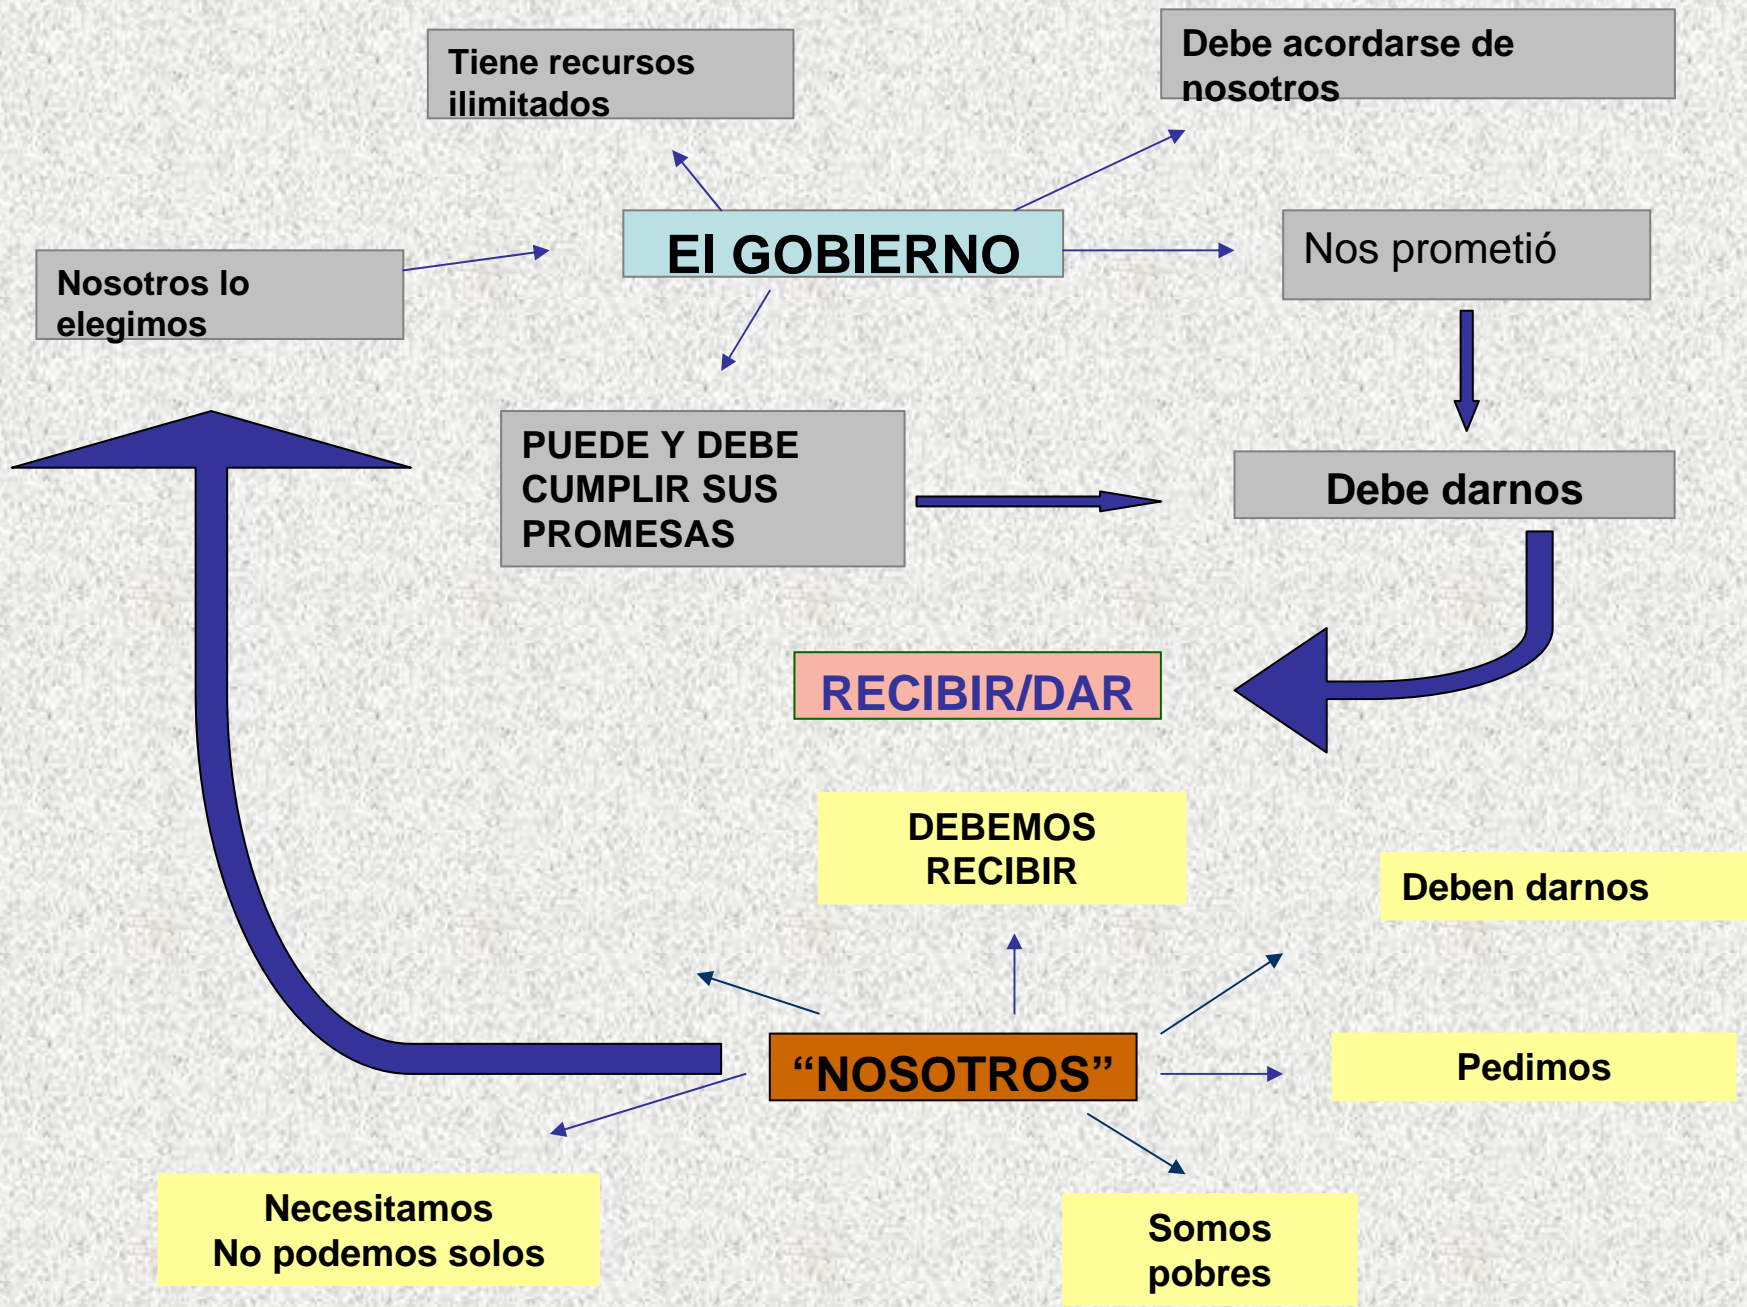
Tiene recursos ilimitados

Debe acordarse de nosotros

Nosotros lo elegimos

El GOBIERNO

Nos prometió

PUEDE Y DEBE CUMPLIR SUS PROMESAS

Debe darnos

RECIBIR/DAR

DEBEMOS RECIBIR

Deben darnos

“NOSOTROS”

Pedimos

Necesitamos
No podemos solos

Somos pobres